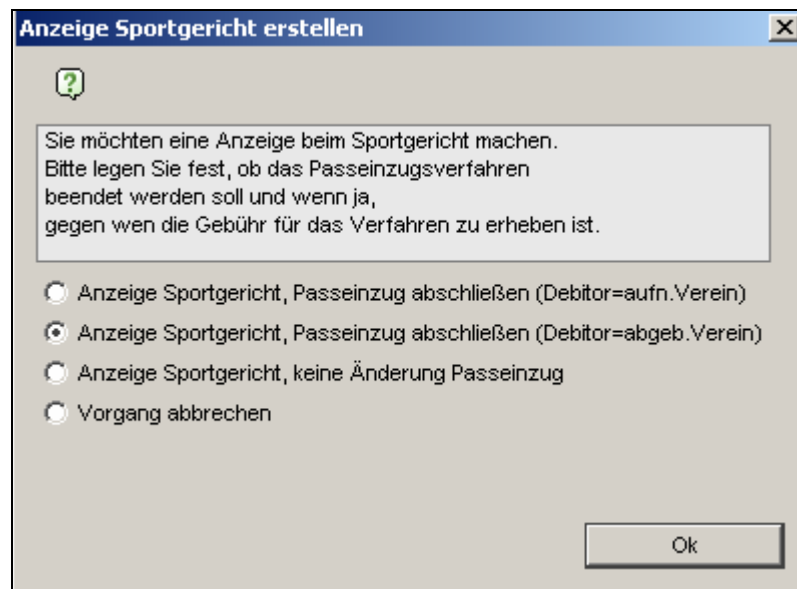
Anzeige Sportgericht erstellen

X

?

Sie möchten eine Anzeige beim Sportgericht machen.
Bitte legen Sie fest, ob das Passeinzugsverfahren
beendet werden soll und wenn ja,
gegen wen die Gebühr für das Verfahren zu erheben ist.

Anzeige Sportgericht, Passeinzug abschließen (Debitor=aufn.Verein)

Anzeige Sportgericht, Passeinzug abschließen (Debitor=abgeb.Verein)

Anzeige Sportgericht, keine Änderung Passeinzug

Vorgang abbrechen

Ok